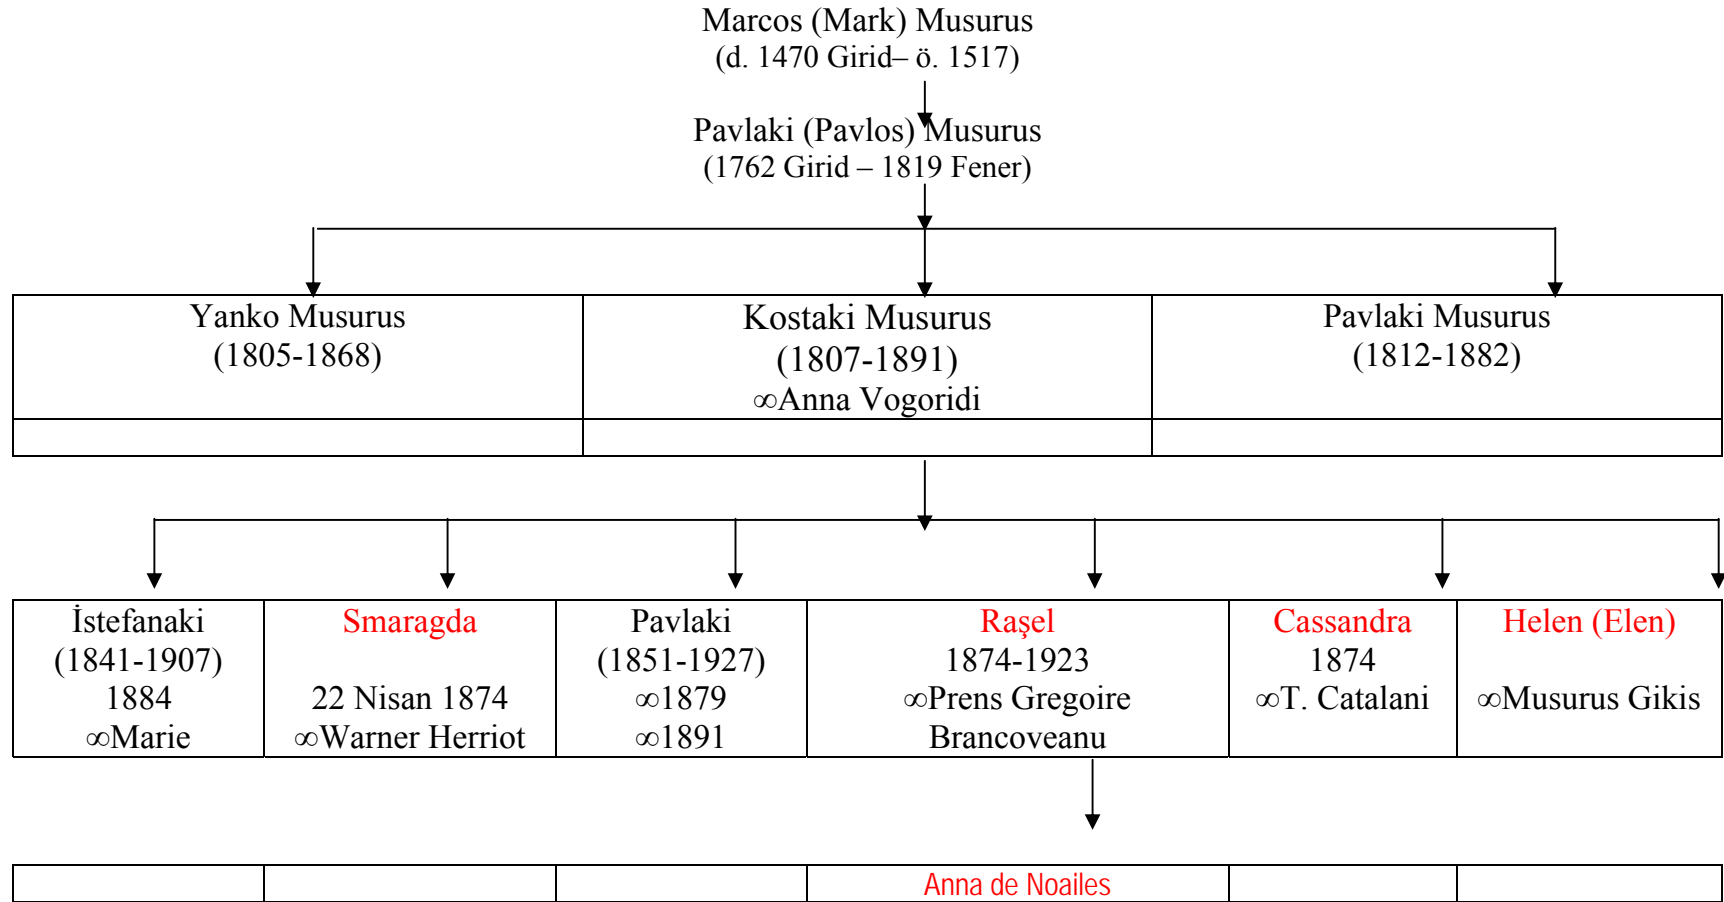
Marcos (Mark) Musurus
(d. 1470 Girid– ö. 1517)

Pavlaki (Pavlos) Musurus
(1762 Girid – 1819 Fener)

| Yanko Musurus (1805-1868) | Kostaki Musurus (1807-1891) ∞Anna Vogoridi | Pavlaki Musurus (1812-1882) |
|---|---|---|
| | | |

| İstefanaki (1841-1907) 1884 ∞Marie | Smaragda 22 Nisan 1874 ∞Warner Herriot | Pavlaki (1851-1927) ∞1879 ∞1891 | Raşel 1874-1923 ∞Prens Gregoire Brancoveanu | Cassandra 1874 ∞T. Catalani | Helen (Elen) ∞Musurus Gikis |
|---|---|---|---|---|---|

| | | | Anna de Noailes | | |
|---|---|---|---|---|---|